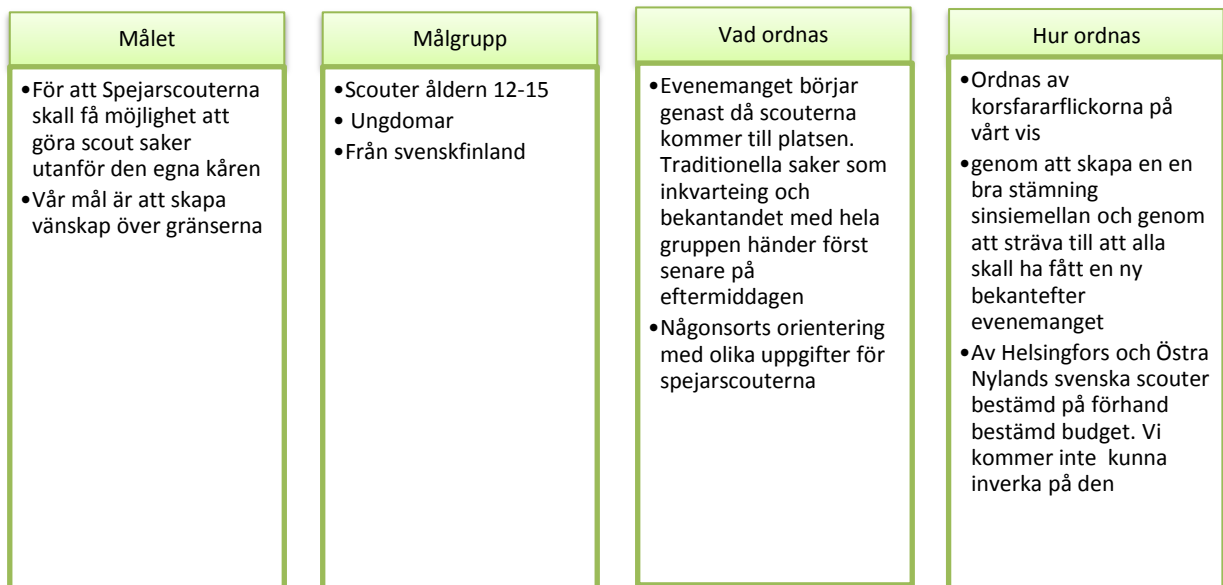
Målet

•För att Spejarscouterna skall få möjlighet att göra scout saker utanför den egna kåren
•Vår mål är att skapa vänskap över gränserna

Målgrupp

•Scouter åldern 12-15
• Ungdomar
•Från svenskfinland

Vad ordnas

•Evenemanget börjar genast då scouterna kommer till platsen. Traditionella saker som inkvarteing och bekantandet med hela gruppen händer först senare på eftermiddagen
•Någonsorts orientering med olika uppgifter för spejarscouterna

Hur ordnas

•Ordnas av korsfararflickorna på vårt vis
•genom att skapa en en bra stämning sinsiemellan och genom att sträva till att alla skall ha fått en ny bekantefter evenemanget
•Av Helsingfors och Östra Nylands svenska scouter bestämd på förhand bestämd budget. Vi kommer inte kunna inverka på den